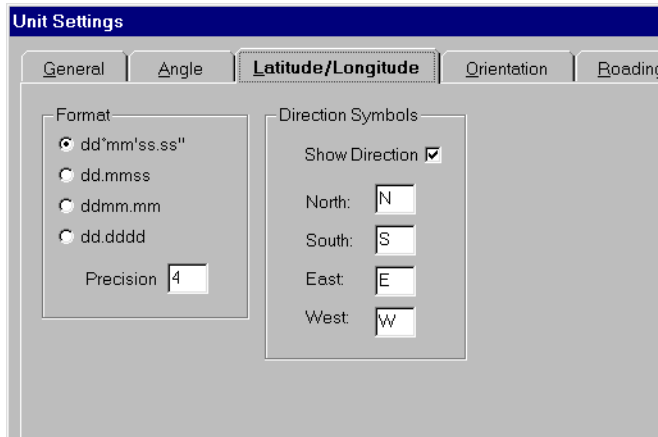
Unit Settings

General | Angle | Latitude/Longitude | Orientation | Roading

Format
dd°mm'ss.ss"
dd.mmss
ddmm.mm
dd.dddd
Precision 4

Direction Symbols
Show Direction
North: N
South: S
East: E
West: W